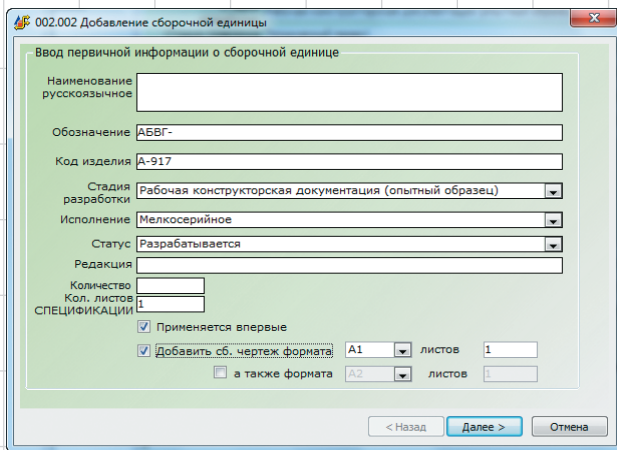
002.002 Добавление сборочной единицы

Ввод первичной информации о сборочной единице

Наименование русскоязычное

Обозначение АБВГ-

Код изделия А-917

Стадия разработки Рабочая конструкторская документация (опытный образец)

Исполнение Мелкосерийное

Статус Разрабатывается

Редакция

Количество

Кол. листов СПЕЦИФИКАЦИИ 1

Применяется впервые

Добавить сб. чертеж формата А1 листов 1

а также формата А2 листов 1

< Назад Далее > Отмена